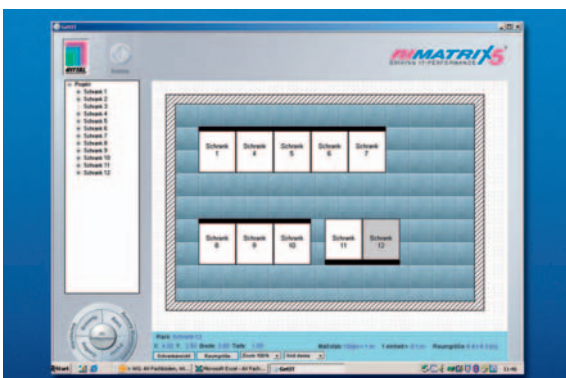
RiMATRIX5
DRIVING IT-PERFORMANCE

RITTAL

Projekt
Schrank 1
Schrank 2
Schrank 3
Schrank 4
Schrank 5
Schrank 6
Schrank 7
Schrank 8
Schrank 9
Schrank 10
Schrank 11
Schrank 12

Schrank 1
Schrank 4
Schrank 5
Schrank 6
Schrank 7

Schrank 8
Schrank 9
Schrank 10
Schrank 11
Schrank 12

Pack: Schrank 12
Breite: Tiefe:
Maßstab
1 einheit
Raumgröße
Schrankansicht
Raumgröße
Zoom 100%
Grid

Start
Microsoft Excel
11:46